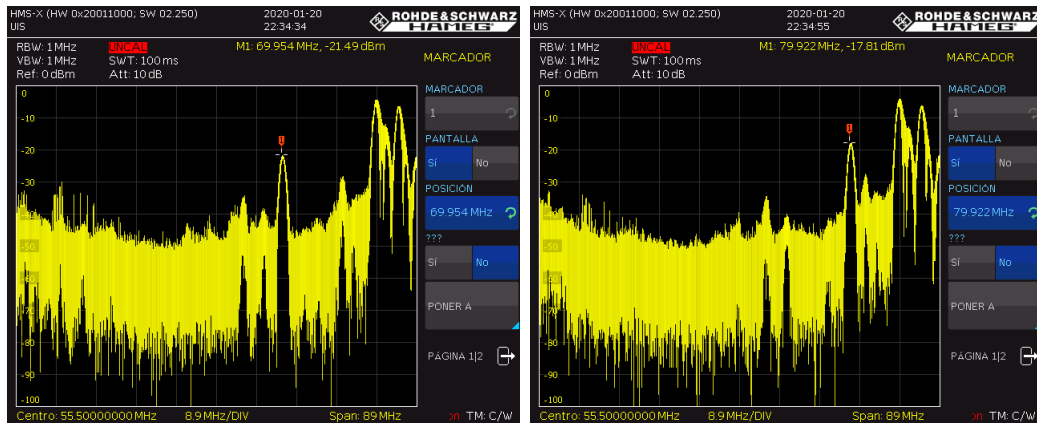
HMS-X (HW 0x20011000; SW 02.250)
UIS

2020-01-20
22:34:34

ROHDE&SCHWARZ
HAMEG

RBW: 1 MHz
VBW: 1 MHz
Ref: 0 dBm

UNCAL
SWT: 100 ms
Att: 10 dB

M1: 69.954 MHz, -21.49 dBm

MARCADOR

0
-10
-20
-30
-40
-50
-60
-70
-80
-90
-100

1

MARCADOR
1
PANTALLA
Sí
No
POSICIÓN
69.954 MHz
???
Sí
No
PONER A
PÁGINA 1|2

Centro: 55.50000000 MHz
8.9 MHz/DIV
Span: 89 MHz
on
TM: C/W

HMS-X (HW 0x20011000; SW 02.250)
UIS

2020-01-20
22:34:55

ROHDE&SCHWARZ
HAMEG

RBW: 1 MHz
VBW: 1 MHz
Ref: 0 dBm

UNCAL
SWT: 100 ms
Att: 10 dB

M1: 79.922 MHz, -17.81 dBm

MARCADOR

0
-10
-20
-30
-40
-50
-60
-70
-80
-90
-100

1

MARCADOR
1
PANTALLA
Sí
No
POSICIÓN
79.922 MHz
???
Sí
No
PONER A
PÁGINA 1|2

Centro: 55.50000000 MHz
8.9 MHz/DIV
Span: 89 MHz
on
TM: C/W